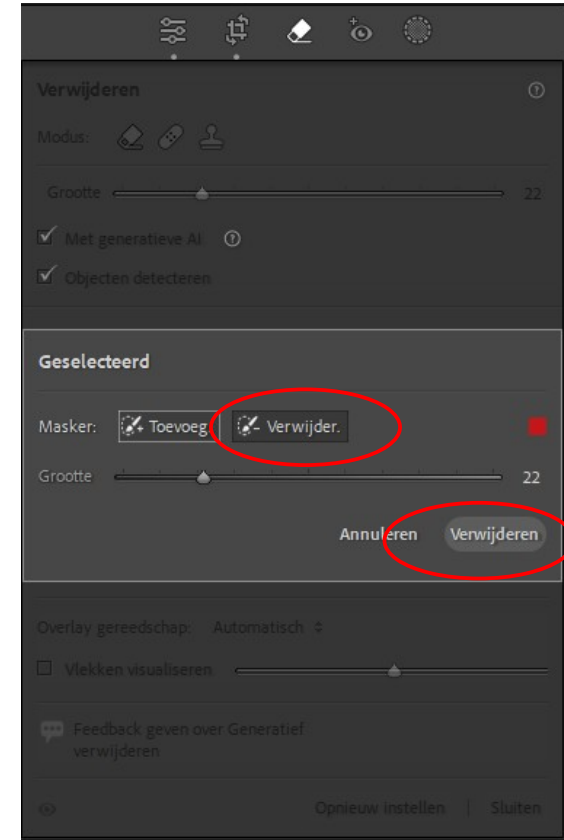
Verwijderen

Modus:

Grootte 22

Met generatieve AI

Objecten detecteren

Geselecteerd

Masker: Toevoeg Verwijder.

Grootte 22

Annuleren Verwijderen

Overlay gereedschap: Automatisch

Vlekken visualiseren

Feedback geven over Generatief verwijderen

Opnieuw instellen | Sluiten